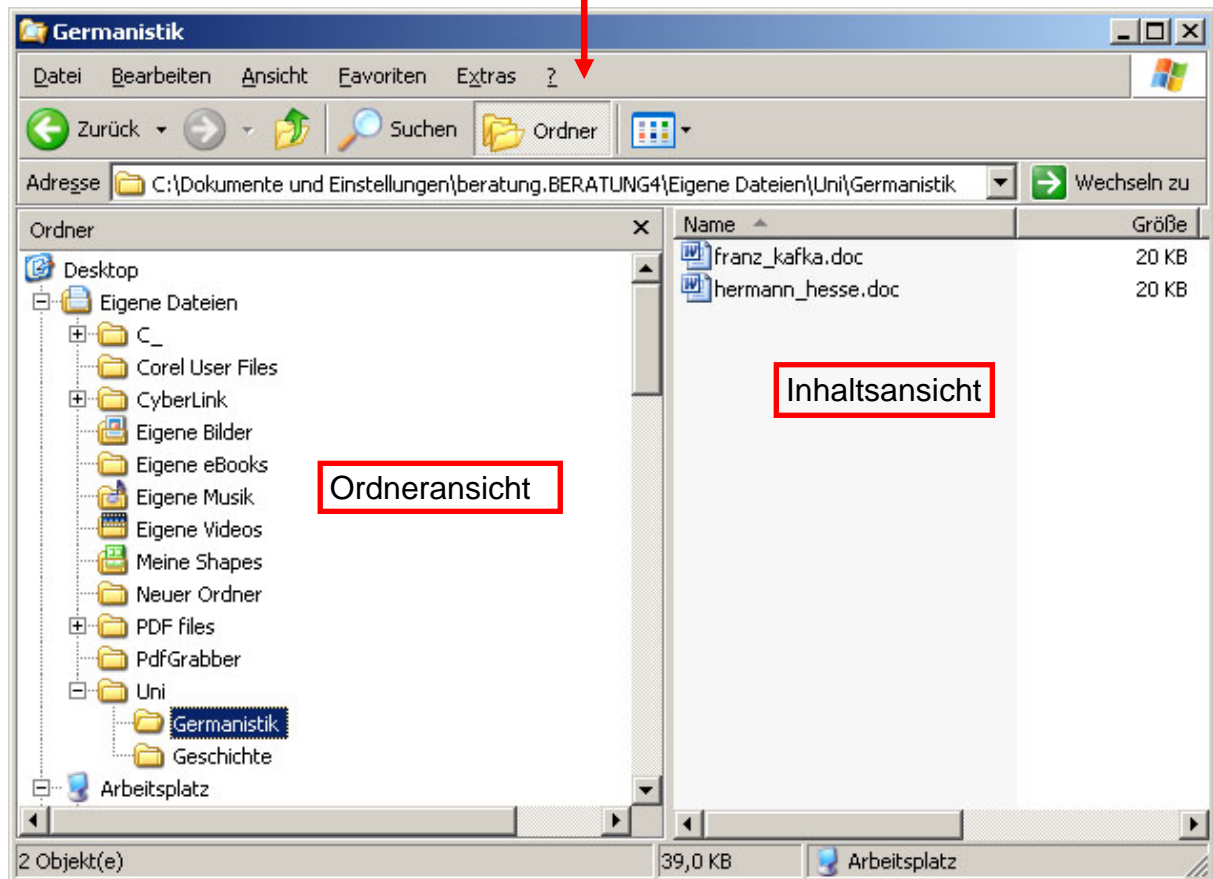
Germanistik

Datei Bearbeiten Ansicht Favoriten Extras ?

Zurück Suchen Ordner

Adresse C:\Dokumente und Einstellungen\beratung.BERATUNG4\Eigene Dateien\Uni\Germanistik Wechseln zu

Ordner

Desktop
Eigene Dateien
C_
Corel User Files
CyberLink
Eigene Bilder
Eigene eBooks
Eigene Musik
Eigene Videos
Meine Shapes
Neuer Ordner
PDF files
PdfGrabber
Uni
Germanistik
Geschichte
Arbeitsplatz

Ordneransicht

| Name | Größe |
|---|---|
| franz_kafka.doc | 20 KB |
| hermann_hesse.doc | 20 KB |

Inhaltsansicht

2 Objekt(e) 39,0 KB Arbeitsplatz